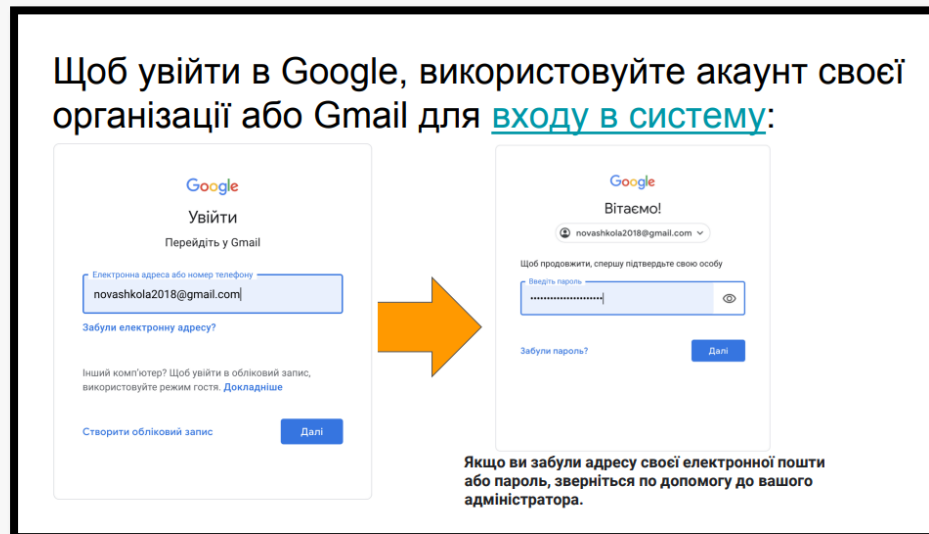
Щоб увійти в Google, використовуйте акаунт своєї організації або Gmail для входу в систему:

Google
Увійти
Перейдіть у Gmail
Електронна адреса або номер телефону
novashkola2018@gmail.com
Забули електронну адресу?
Інший комп'ютер? Щоб увійти в обліковий запис, використовуйте режим гостя. Докладніше
Створити обліковий запис
Далі

Google
Вітаємо!
novashkola2018@gmail.com
Щоб продовжити, спершу підтвердьте свою особу
Введіть пароль
••••••••••••••••••••
Забули пароль?
Далі

Якщо ви забули адресу своєї електронної пошти або пароль, зверніться по допомогу до вашого адміністратора.